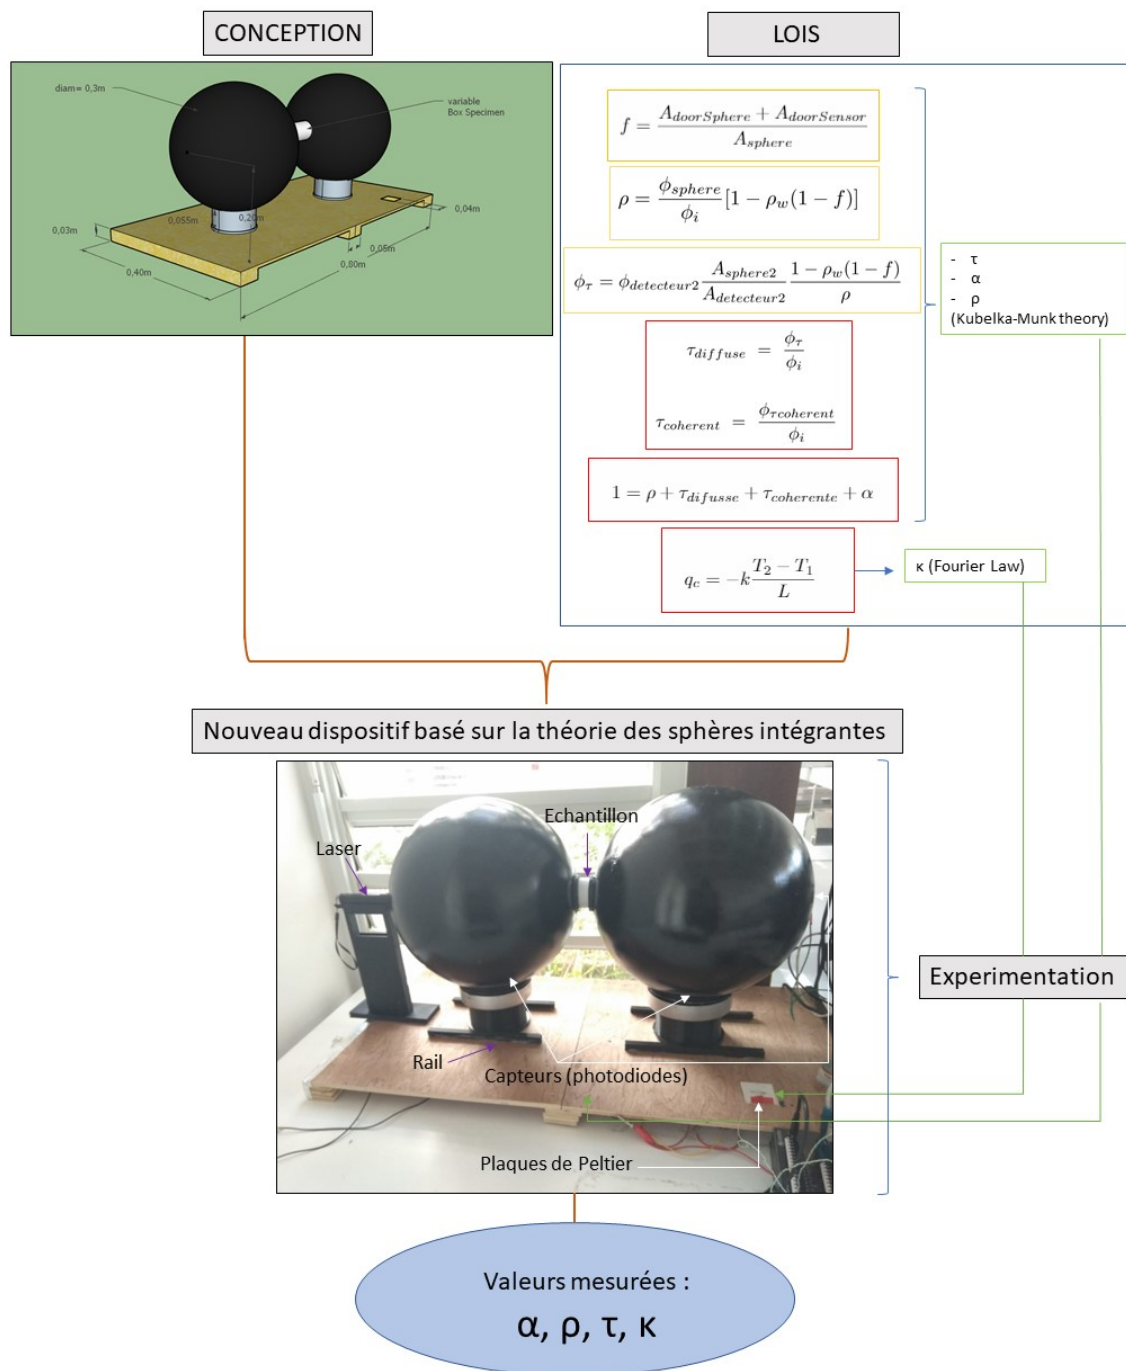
CONCEPTION

diam= 0,3m

variable Box Specimen

0,04m

0,03m

0,055m

0,20m

0,06m

0,40m

0,80m

LOIS

$f = \frac{A_{doorSphere} + A_{doorSensor}}{A_{sphere}}$

$\rho = \frac{\phi_{sphere}}{\phi_i}[1 - \rho_w(1-f)]$

$\phi_\tau = \phi_{detecteur2}\frac{A_{sphere2}}{A_{detecteur2}}\frac{1-\rho_w(1-f)}{\rho}$

$\tau_{diffuse} = \frac{\phi_\tau}{\phi_i}$

$\tau_{coherent} = \frac{\phi_{\tau coherent}}{\phi_i}$

$1 = \rho + \tau_{difusse} + \tau_{coherente} + \alpha$

$q_c = -k\frac{T_2 - T_1}{L}$

- τ
- α
- ρ
(Kubelka-Munk theory)

κ (Fourier Law)

Nouveau dispositif basé sur la théorie des sphères intégrantes

Echantillon

Laser

Rail

Capteurs (photodiodes)

Plaques de Peltier

Experimentation

Valeurs mesurées :

α, ρ, τ, κ